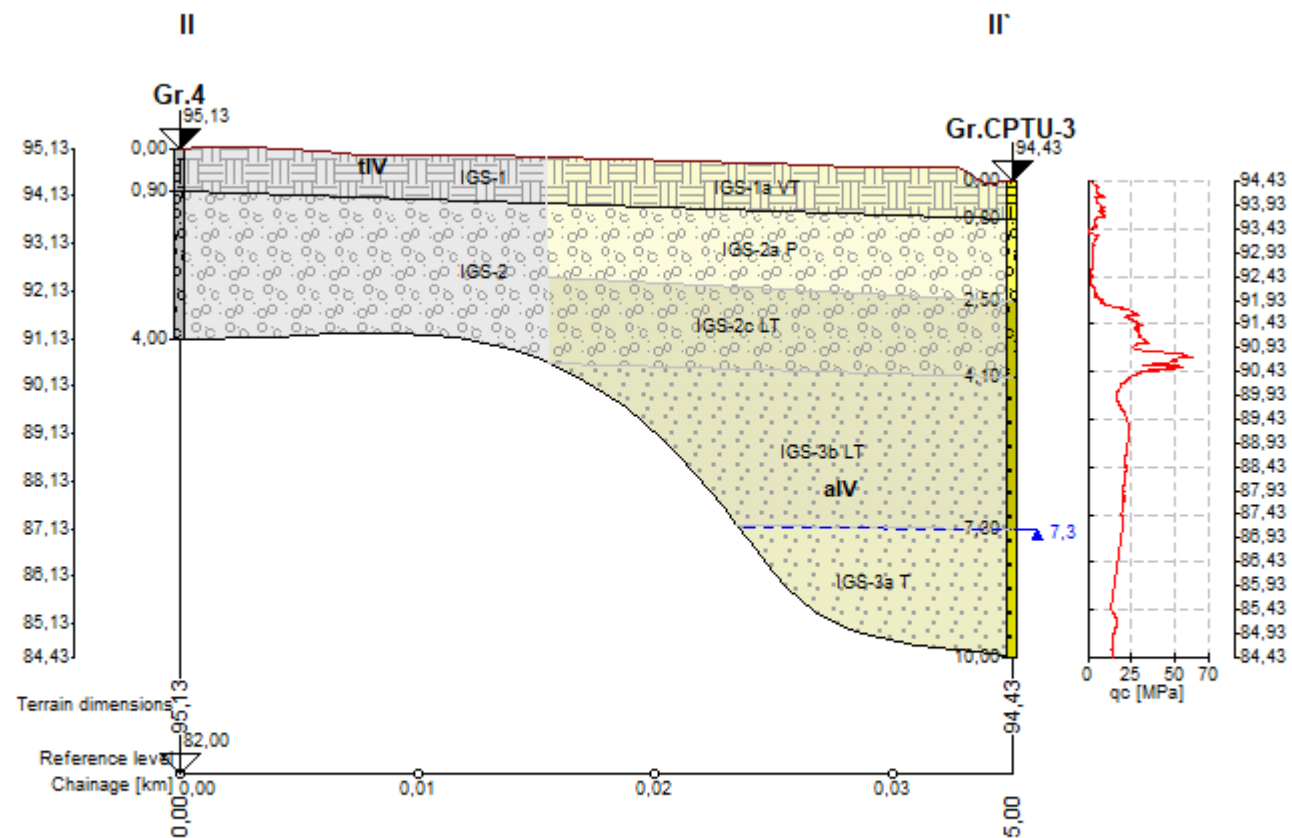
II

II`

Gr.4

95,13

Gr.CPTU-3

94,43

95,13
94,13
93,13
92,13
91,13
90,13
89,13
88,13
87,13
86,13
85,13
84,43

0,00
0,90
4,00

tIV

IGS-1

IGS-1a VT

IGS-2

IGS-2a P

IGS-2c LT

IGS-3b LT

aIV

IGS-3a T

0,00
0,80
2,50
4,10
7,20
10,00

7,3

94,43
93,93
93,43
92,93
92,43
91,93
91,43
90,93
90,43
89,93
89,43
88,93
88,43
87,93
87,43
86,93
86,43
85,93
85,43
84,93
84,43

0
25
50
70

qc [MPa]

Terrain dimensions

95,13

94,43

Reference level

82,00

Chainage [km]

0,00

0,00

0,01

0,02

0,03

5,00